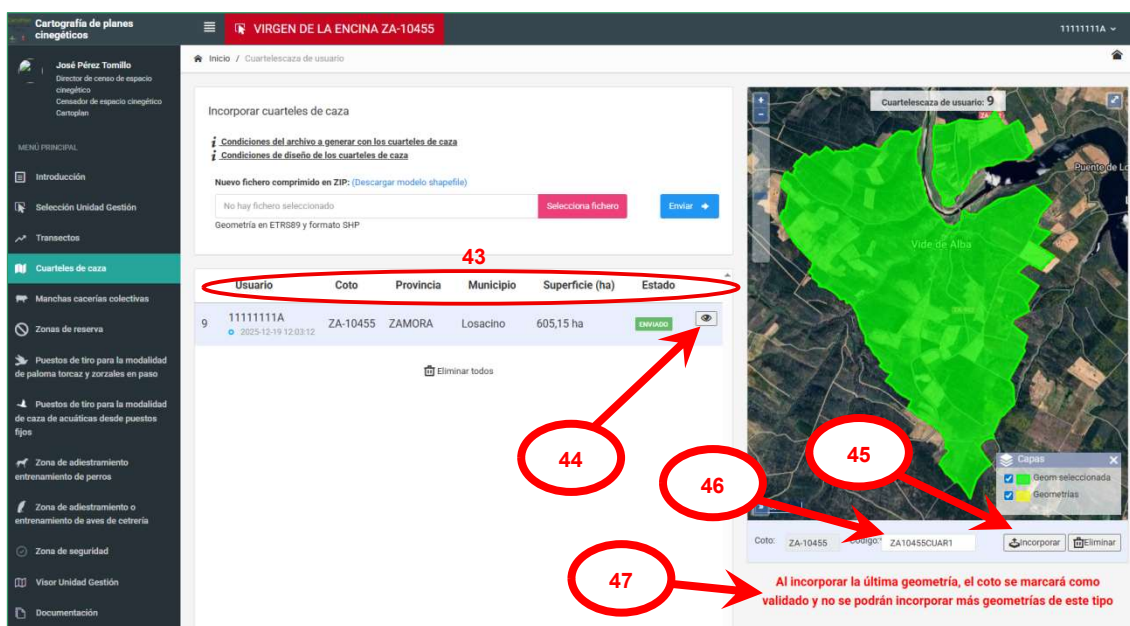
Cartografía de planes cinegéticos

VIRGEN DE LA ENCINA ZA-10455

11111111A

José Pérez Tomillo
Director de censo de espacio cinegético
Censador de espacio cinegético
Cartoplan

MENÚ PRINCIPAL

Introducción

Selección Unidad Gestión

Transectos

Cuarteles de caza

Manchas cacerías colectivas

Zonas de reserva

Puestos de tiro para la modalidad de paloma torcaz y zorzales en paso

Puestos de tiro para la modalidad de caza de acuáticas desde puestos fijos

Zona de adiestramiento entrenamiento de perros

Zona de adiestramiento o entrenamiento de aves de cetrería

Zona de seguridad

Visor Unidad Gestión

Documentación

Inicio / Cuartelescaza de usuario

Incorporar cuarteles de caza

Condiciones del archivo a generar con los cuarteles de caza
Condiciones de diseño de los cuarteles de caza

Nuevo fichero comprimido en ZIP: (Descargar modelo shapefile)

No hay fichero seleccionado

Selecciona fichero

Enviar

Geometría en ETRS89 y formato SHP

43

| | Usuario | Coto | Provincia | Municipio | Superficie (ha) | Estado |
|---|---|---|---|---|---|---|
| 9 | 11111111A 2025-12-19 12:03:12 | ZA-10455 | ZAMORA | Losacino | 605,15 ha | ENVIADO |

Eliminar todos

44

Cuartelescaza de usuario: 9

Puente de Lo

Vide de Alba

45

46

Capas
Geom seleccionada
Geometrías

Coto: ZA-10455 Código: ZA10455CUAR1 Incorporar Eliminar

47

Al incorporar la última geometría, el coto se marcará como validado y no se podrán incorporar más geometrías de este tipo